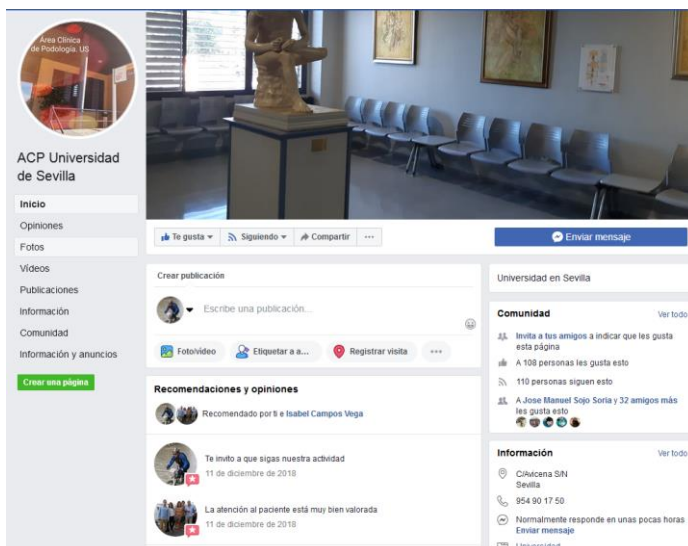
Área Clínica de Podología. US

ACP Universidad de Sevilla

Inicio
Opiniones
Fotos
Videos
Publicaciones
Información
Comunidad
Información y anuncios

Crear una página

Te gusta
Siguiendo
Compartir
···

Enviar mensaje

Crear publicación

Escribe una publicación...

Foto/video
Etiquetar a a...
Registrar visita
···

Recomendaciones y opiniones

Recomendado por ti e Isabel Campos Vega

Te invito a que sigas nuestra actividad
11 de diciembre de 2018

La atención al paciente está muy bien valorada
11 de diciembre de 2018

Universidad en Sevilla

Comunidad
Ver todo

Invita a tus amigos a indicar que les gusta esta página

A 108 personas les gusta esto

110 personas siguen esto

A Jose Manuel Sojo Soria y 32 amigos más les gusta esto

Información
Ver todo

C/Avicena S/N
Sevilla

954 90 17 50

Normalmente responde en unas pocas horas
Enviar mensaje

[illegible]